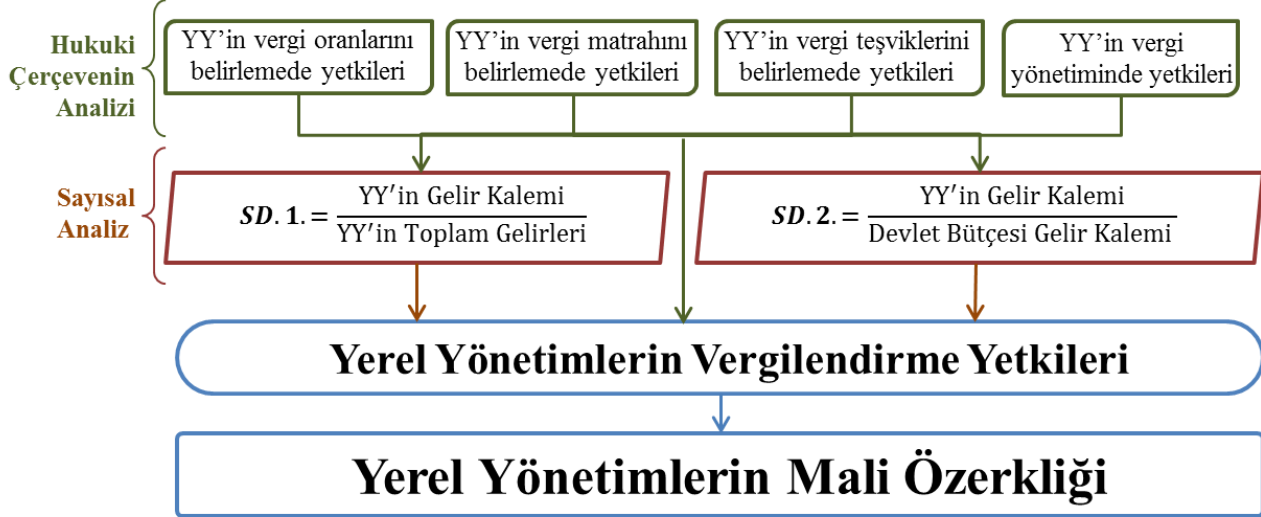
Hukuki Çerçevenin Analizi

YY'in vergi oranlarını belirlemede yetkileri

YY'in vergi matrahını belirlemede yetkileri

YY'in vergi teşviklerini belirlemede yetkileri

YY'in vergi yönetiminde yetkileri

Sayısal Analiz

$\boldsymbol{SD.1.} = \frac{\text{YY'in Gelir Kalemi}}{\text{YY'in Toplam Gelirleri}}$

$\boldsymbol{SD.2.} = \frac{\text{YY'in Gelir Kalemi}}{\text{Devlet Bütçesi Gelir Kalemi}}$

Yerel Yönetimlerin Vergilendirme Yetkileri

Yerel Yönetimlerin Mali Özerkliği